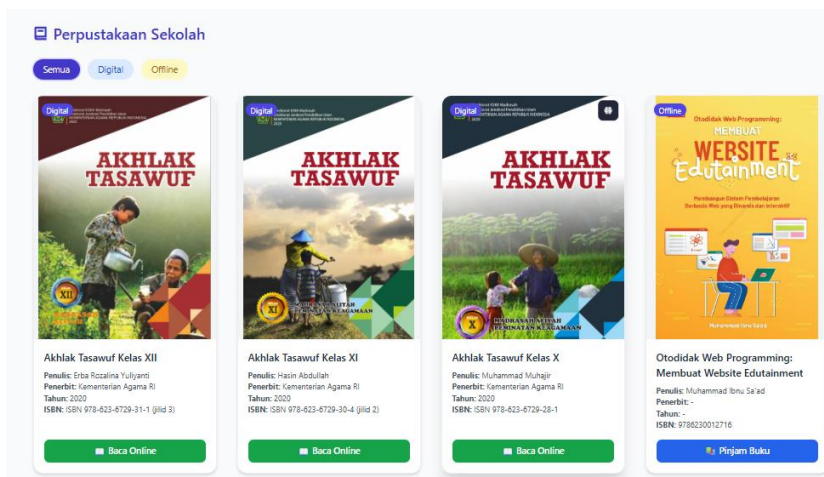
Perpustakaan Sekolah

Semua Digital Offline

Digital

AKHLAK TASAWUF

XII

Akhlak Tasawuf Kelas XII

Penulis: Erba Rozalina Yulianti
Penerbit: Kementerian Agama RI
Tahun: 2020
ISBN: ISBN 978-623-6729-31-1 (jilid 3)

Baca Online

Digital

AKHLAK TASAWUF

XI

MADRASAH ALIYAH PEMINATAN KEAGAMAAN

Akhlak Tasawuf Kelas XI

Penulis: Hasin Abdullah
Penerbit: Kementerian Agama RI
Tahun: 2020
ISBN: ISBN 978-623-6729-30-4 (jilid 2)

Baca Online

Digital

AKHLAK TASAWUF

X

MADRASAH ALIYAH PEMINATAN KEAGAMAAN

Akhlak Tasawuf Kelas X

Penulis: Muhammad Muhajir
Penerbit: Kementerian Agama RI
Tahun: 2020
ISBN: ISBN 978-623-6729-28-1

Baca Online

Offline

Otodidak Web Programming:
MEMBUAT
WEBSITE
Edutainment

Membangun Sistem Pembelajaran Berbasis Web yang Dinamis dan Interaktif

Muhammad Ibnu Sa'ad

Otodidak Web Programming: Membuat Website Edutainment

Penulis: Muhammad Ibnu Sa'ad
Penerbit: -
Tahun: -
ISBN: 9786230012716

Pinjam Buku